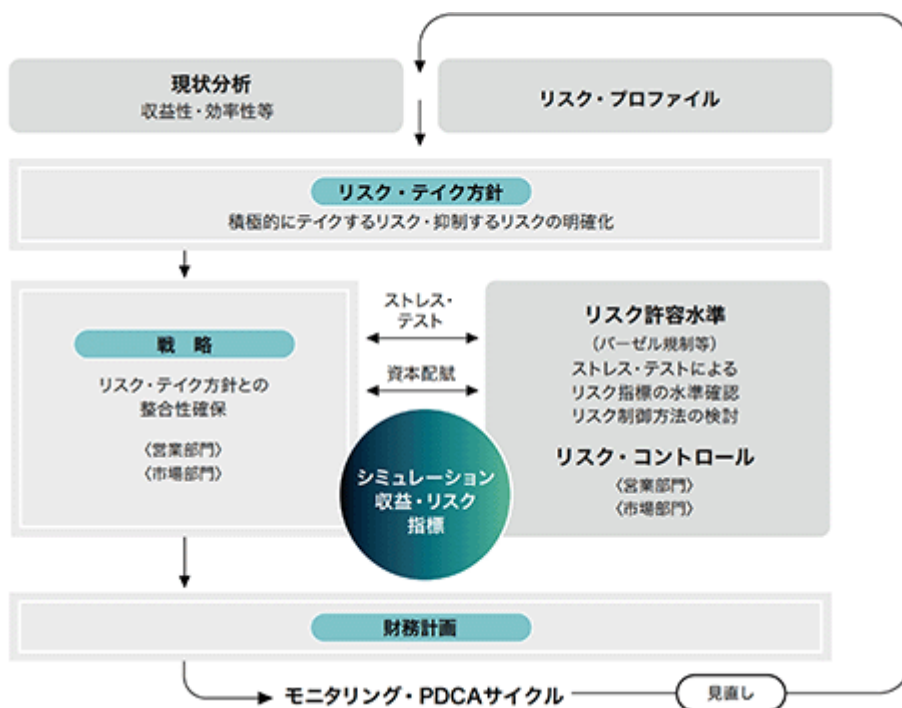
現状分析
収益性・効率性等

リスク・プロファイル

リスク・テイク方針
積極的にテイクするリスク・抑制するリスクの明確化

戦　略
リスク・テイク方針との整合性確保
〈営業部門〉
〈市場部門〉

ストレス・テスト

資本配賦

シミュレーション
収益・リスク
指標

リスク許容水準
（バーゼル規制等）
ストレス・テストによる
リスク指標の水準確認
リスク制御方法の検討

リスク・コントロール
〈営業部門〉
〈市場部門〉

財務計画

モニタリング・PDCAサイクル

見直し